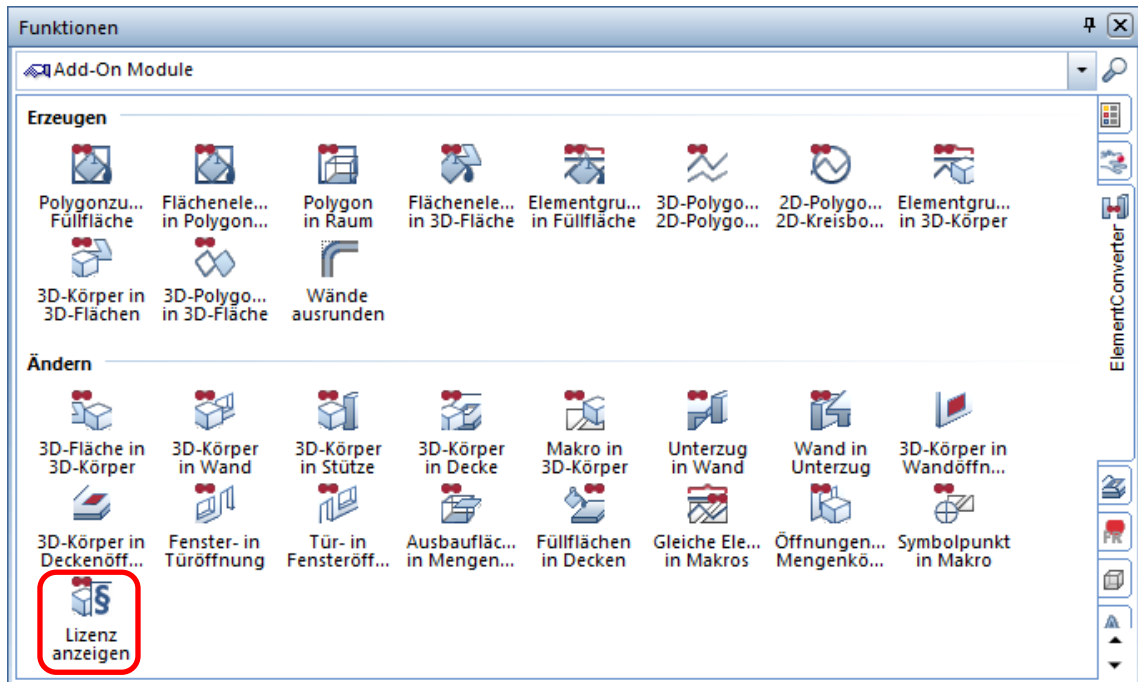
Funktionen

Add-On Module

Erzeugen

Polygonzu... Füllfläche

Flächenele... in Polygon...

Polygon in Raum

Flächenele... in 3D-Fläche

Elementgru... in Füllfläche

3D-Polygo... 2D-Polygo...

2D-Polygo... 2D-Kreisbo...

Elementgru... in 3D-Körper

3D-Körper in 3D-Flächen

3D-Polygo... in 3D-Fläche

Wände ausrunden

Ändern

3D-Fläche in 3D-Körper

3D-Körper in Wand

3D-Körper in Stütze

3D-Körper in Decke

Makro in 3D-Körper

Unterzug in Wand

Wand in Unterzug

3D-Körper in Wandöffn...

3D-Körper in Deckenöff...

Fenster- in Türöffnung

Tür- in Fensteröff...

Ausbaufläc... in Mengen...

Füllflächen in Decken

Gleiche Ele... in Makros

Öffnungen... Mengenkö...

Symbolpunkt in Makro

Lizenz anzeigen

ElementConverter